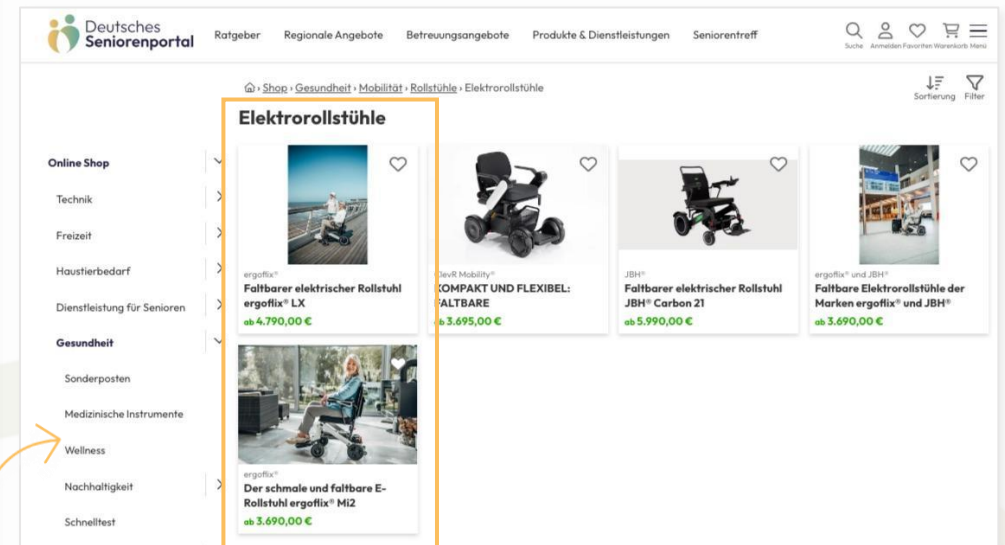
Deutsches Seniorenportal

Ratgeber Regionale Angebote Betreuungsangebote Produkte & Dienstleistungen Seniorentreff

Suche Anmelden Favoriten Warenkorb Menü

Shop › Gesundheit › Mobilität › Rollstühle › Elektrorollstühle

Sortierung Filter

Elektrorollstühle

Online Shop

Technik

Freizeit

Haustierbedarf

Dienstleistung für Senioren

Gesundheit

Sonderposten

Medizinische Instrumente

Wellness

Nachhaltigkeit

Schnelltest

ergoflix®
Faltbarer elektrischer Rollstuhl ergoflix® LX
ab 4.790,00 €

DevR Mobility®
KOMPAKT UND FLEXIBEL: FALTBARE
ab 3.695,00 €

JBH®
Faltbarer elektrischer Rollstuhl JBH® Carbon 21
ab 5.990,00 €

ergoflix® und JBH®
Faltbare Elektrorollstühle der Marken ergoflix® und JBH®
ab 3.690,00 €

ergoflix®
Der schmale und faltbare E-Rollstuhl ergoflix® Mi2
ab 3.690,00 €